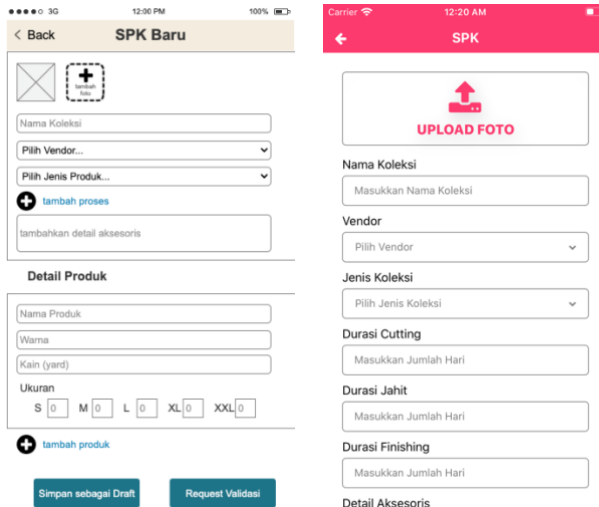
●●●●○ 3G 12:00 PM 100%

< Back SPK Baru

tambah foto

Nama Koleksi

Pilih Vendor...

Pilih Jenis Produk...

tambah proses

tambahkan detail aksesoris

Detail Produk

Nama Produk

Warna

Kain (yard)

Ukuran

S 0 M 0 L 0 XL 0 XXL 0

tambah produk

Simpan sebagai Draft

Request Validasi

Carrier 12:20 AM

SPK

UPLOAD FOTO

Nama Koleksi

Masukkan Nama Koleksi

Vendor

Pilih Vendor

Jenis Koleksi

Pilih Jenis Koleksi

Durasi Cutting

Masukkan Jumlah Hari

Durasi Jahit

Masukkan Jumlah Hari

Durasi Finishing

Masukkan Jumlah Hari

Detail Aksesoris